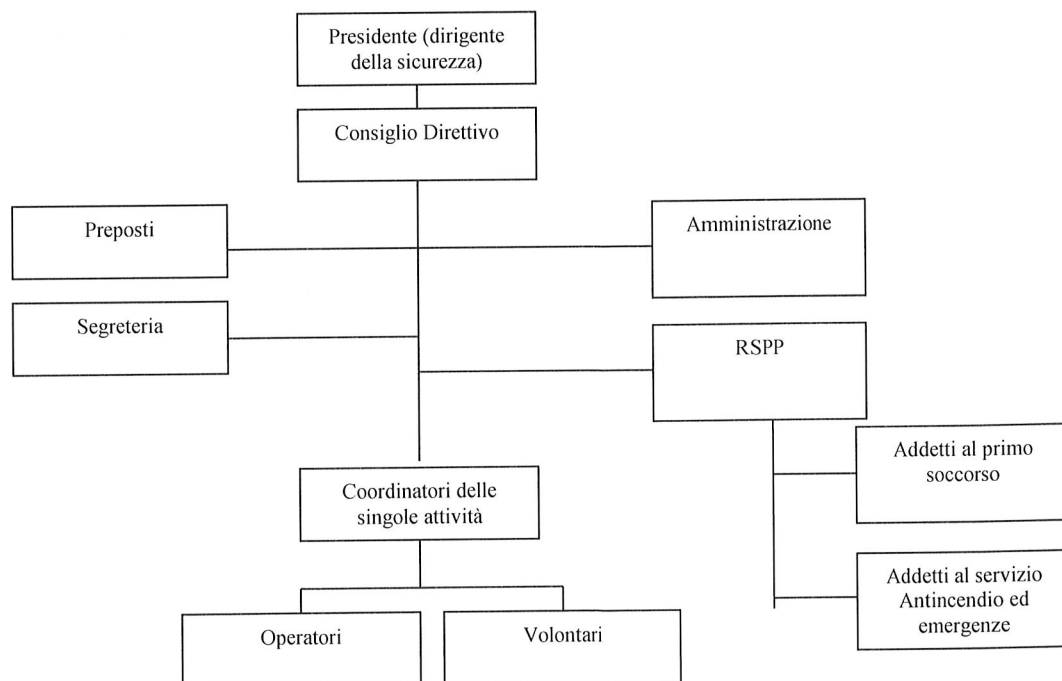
Presidente (dirigente della sicurezza)

Consiglio Direttivo

Preposti

Amministrazione

Segreteria

RSPP

Addetti al primo soccorso

Coordinatori delle singole attività

Addetti al servizio Antincendio ed emergenze

Operatori

Volontari